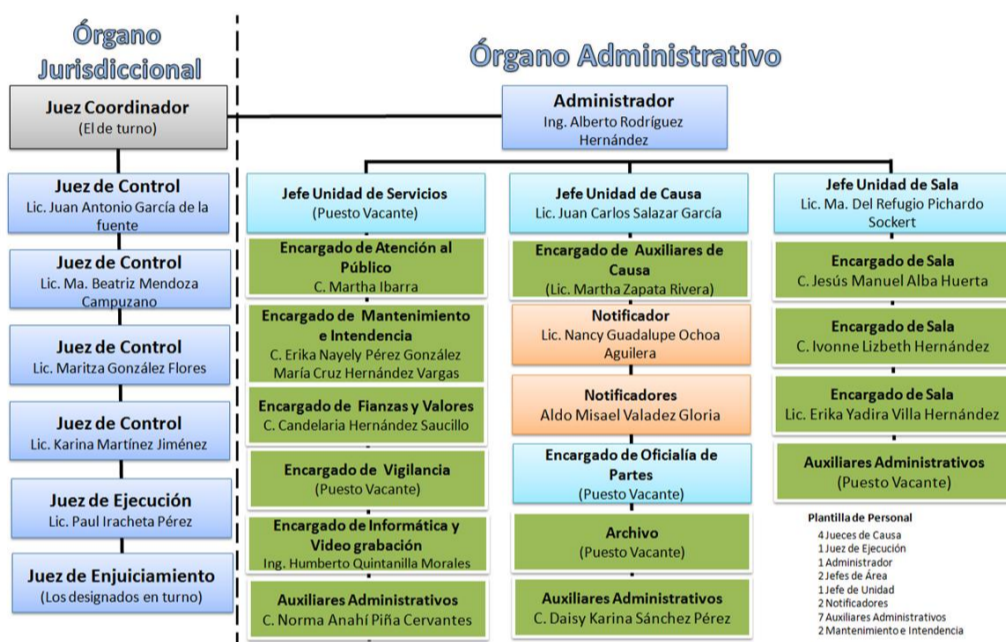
Órgano Jurisdiccional

Juez Coordinador
(El de turno)

Juez de Control
Lic. Juan Antonio García de la fuente

Juez de Control
Lic. Ma. Beatriz Mendoza Campuzano

Juez de Control
Lic. Maritza González Flores

Juez de Control
Lic. Karina Martínez Jiménez

Juez de Ejecución
Lic. Paul Iracheta Pérez

Juez de Enjuiciamiento
(Los designados en turno)

Órgano Administrativo

Administrador
Ing. Alberto Rodríguez Hernández

Jefe Unidad de Servicios
(Puesto Vacante)

Encargado de Atención al Público
C. Martha Ibarra

Encargado de Mantenimiento e Intendencia
C. Erika Nayely Pérez González
María Cruz Hernández Vargas

Encargado de Fianzas y Valores
C. Candelaria Hernández Saucillo

Encargado de Vigilancia
(Puesto Vacante)

Encargado de Informática y Video grabación
Ing. Humberto Quintanilla Morales

Auxiliares Administrativos
C. Norma Anahí Piña Cervantes

Jefe Unidad de Causa
Lic. Juan Carlos Salazar García

Encargado de Auxiliares de Causa
(Lic. Martha Zapata Rivera)

Notificador
Lic. Nancy Guadalupe Ochoa Aguilera

Notificadores
Aldo Misael Valadez Gloria

Encargado de Oficialía de Partes
(Puesto Vacante)

Archivo
(Puesto Vacante)

Auxiliares Administrativos
C. Daisy Karina Sánchez Pérez

Jefe Unidad de Sala
Lic. Ma. Del Refugio Pichardo Sockert

Encargado de Sala
C. Jesús Manuel Alba Huerta

Encargado de Sala
C. Ivonne Lizbeth Hernández

Encargado de Sala
Lic. Erika Yadira Villa Hernández

Auxiliares Administrativos
(Puesto Vacante)

Plantilla de Personal
4 Jueces de Causa
1 Juez de Ejecución
1 Administrador
2 Jefes de Área
1 Jefe de Unidad
2 Notificadores
7 Auxiliares Administrativos
2 Mantenimiento e Intendencia